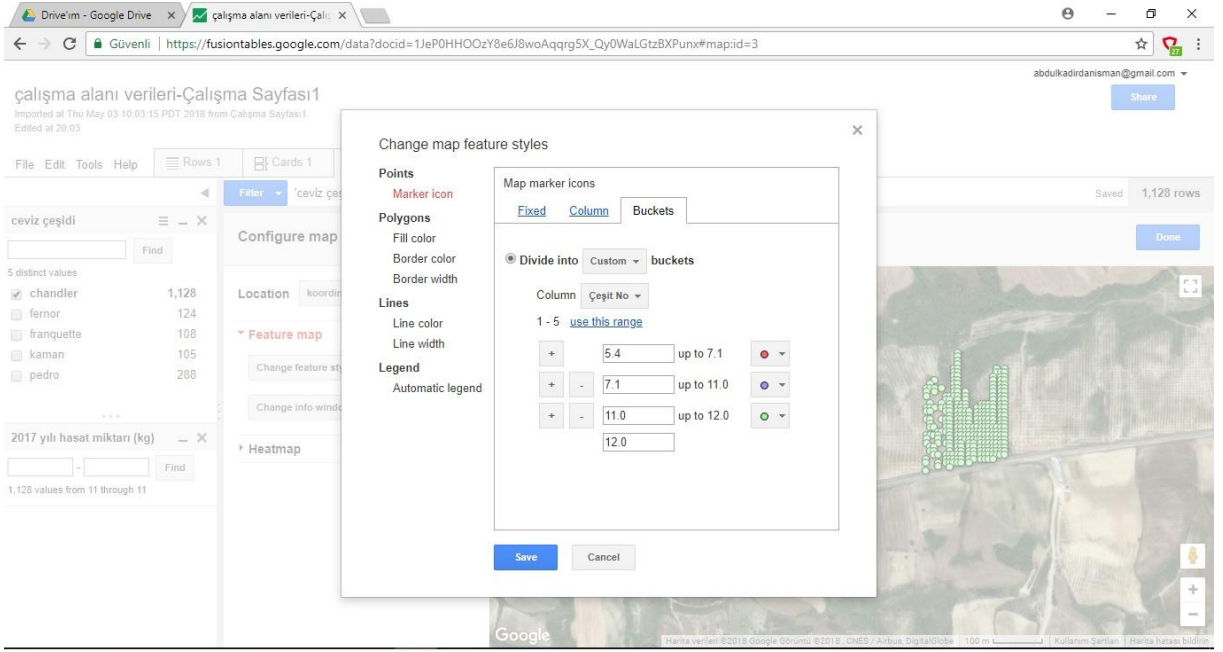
Drive'ım - Google Drive ×
çalışma alanı verileri-Çalış ×

Güvenli | https://fusiontables.google.com/data?docid=1JeP0HHOOzY8e6J8woAqqrg5X_Qy0WaLGtzBXPunx#map:id=3

abdulkadirdanisman@gmail.com

çalışma alanı verileri-Çalışma Sayfası1
Imported at Thu May 03 10:03:15 PDT 2018 from Çalışma Sayfası1.
Edited at 20:03

Share

File Edit Tools Help Rows 1 Cards 1

Filter 'ceviz çeş

Saved 1,128 rows

ceviz çeşidi
Find
5 distinct values
chandler 1,128
fernor 124
franquette 108
kaman 105
pedro 288

2017 yılı hasat miktarı (kg)
Find
1,128 values from 11 through 11

Configure map
Location koordin
Feature map
Change feature st
Change info windo
Heatmap

Done

Change map feature styles

Points
Marker icon
Polygons
Fill color
Border color
Border width
Lines
Line color
Line width
Legend
Automatic legend

Map marker icons
Fixed Column Buckets

Divide into Custom buckets
Column Çeşit No
1 - 5 use this range
+ 5.4 up to 7.1
+ - 7.1 up to 11.0
+ - 11.0 up to 12.0
12.0

Save Cancel

Google
Harita verileri ©2018 Google Görüntü ©2018 , CNES / Airbus, DigitalGlobe | 100 m | Kullanım Şartları | Harita hatası bildirin